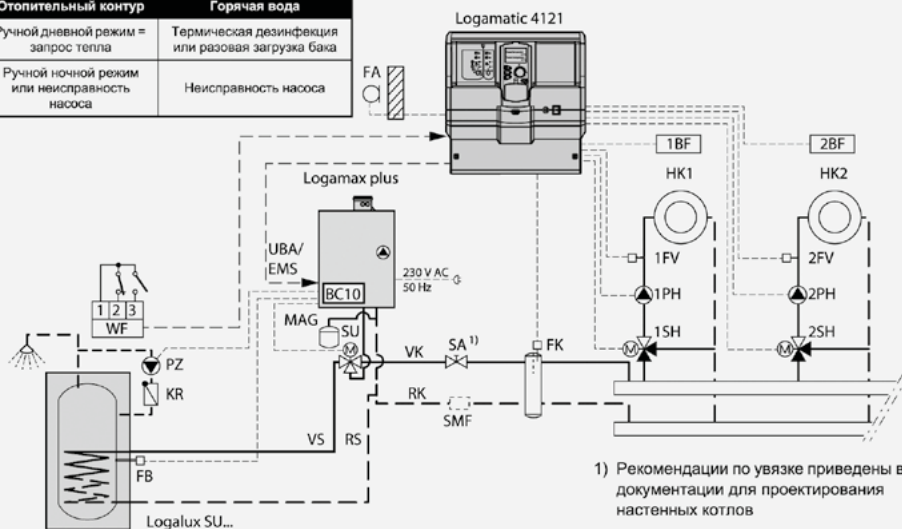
| Отопительный контур | Горячая вода |
|---|---|
| Ручной дневной режим = запрос тепла | Термическая дезинфекция или разовая загрузка бака |
| Ручной ночной режим или неисправность насоса | Неисправность насоса |

Logamatic 4121

FA

1BF

2BF

HK1

HK2

Logamax plus

UBA/ EMS

230 V AC 50 Hz

BC10

1FV

2FV

1PH

2PH

1 2 3

WF

MAG

SU

1SH

2SH

PZ

VK

SA $^{1)}$

FK

KR

RK

SMF

VS

RS

FB

Logalux SU...

1) Рекомендации по увязке приведены в документации для проектирования настенных котлов